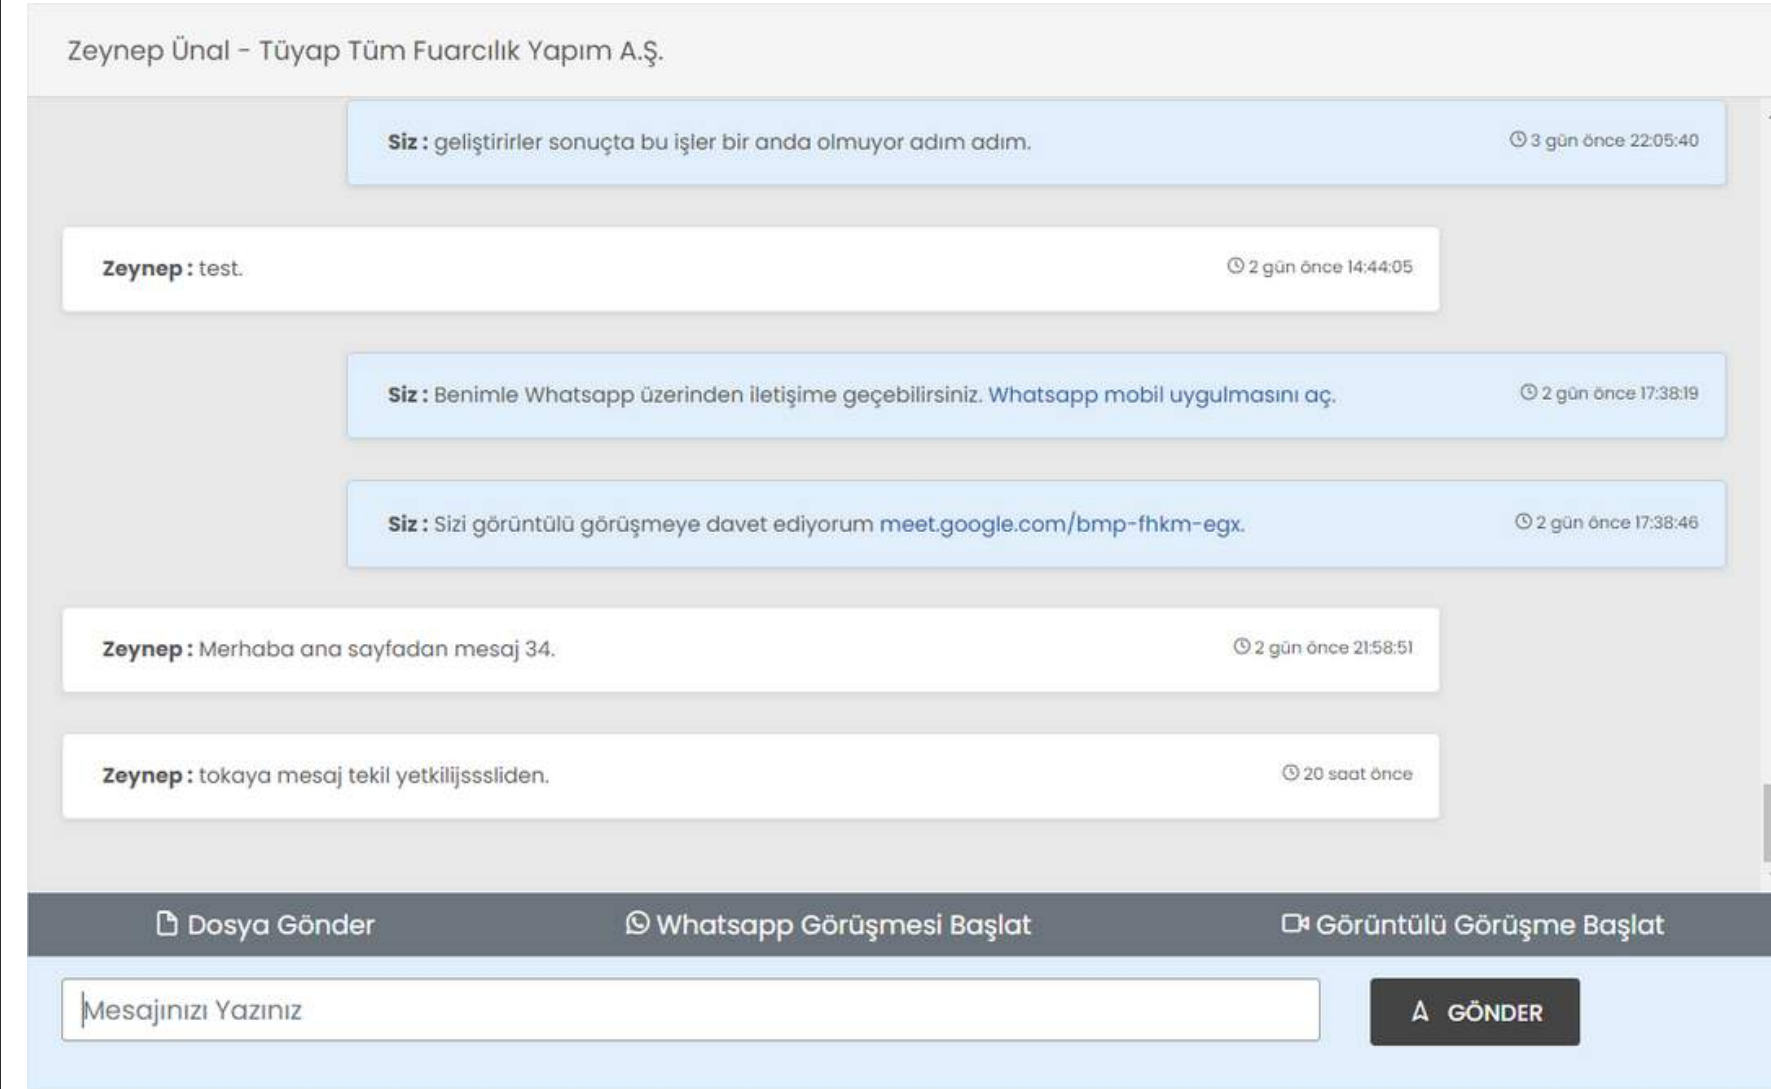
Zeynep Ünal - Tüyap Tüm Fuarcılık Yapım A.Ş.

**Siz :** geliştirirler sonuçta bu işler bir anda olmuyor adım adım. 3 gün önce 22:05:40

**Zeynep :** test. 2 gün önce 14:44:05

**Siz :** Benimle Whatsapp üzerinden iletişime geçebilirsiniz. Whatsapp mobil uygulmasını aç. 2 gün önce 17:38:19

**Siz :** Sizi görüntülü görüşmeye davet ediyorum meet.google.com/bmp-fhkm-egx. 2 gün önce 17:38:46

**Zeynep :** Merhaba ana sayfadan mesaj 34. 2 gün önce 21:58:51

**Zeynep :** tokaya mesaj tekil yetkilijsssliden. 20 saat önce

Dosya Gönder

Whatsapp Görüşmesi Başlat

Görüntülü Görüşme Başlat

Mesajınızı Yazınız

GÖNDER